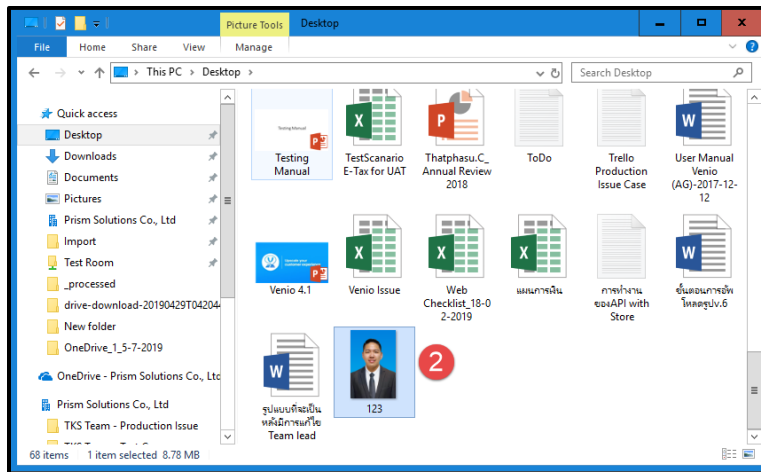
Picture Tools Desktop

File Home Share View Manage

This PC > Desktop >

Search Desktop

Quick access
Desktop
Downloads
Documents
Pictures
Prism Solutions Co., Ltd
Import
Test Room
_processed
drive-download-20190429T04204
New folder
OneDrive_1_5-7-2019
OneDrive - Prism Solutions Co., Ltd
Prism Solutions Co., Ltd
TKS Team - Production Issue
TKS Team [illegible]

Testing Manual
Testing Manual
TestScanario E-Tax for UAT
Thatphasu.C_ Annual Review 2018
ToDo
Trello Production Issue Case
User Manual Venio (AG)-2017-12-12
Venio 4.1
Venio Issue
Web Checklist_18-02-2019
แผนการเงิน
การทำงานของAPI with Store
ขั้นตอนการอัพโหลดรูปv.6
รูปแบบที่จะเป็นหลังมีการแก้ไข Team lead
123
2

68 items 1 item selected 8.78 MB